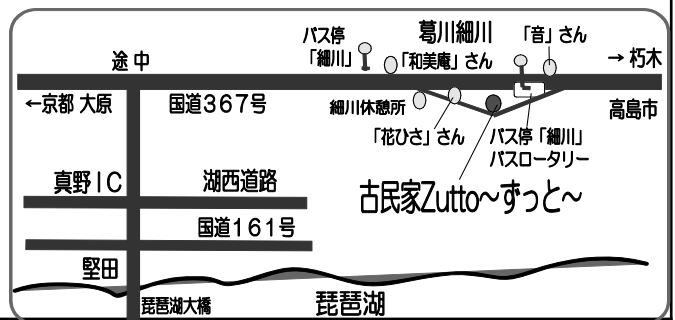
バス停
「細川」
葛川細川
「和美庵」さん
「音」さん
途中
→ 朽木
←京都 大原
国道367号
細川休憩所
高島市
「花ひさ」さん
バス停「細川」
バスロータリー
真野IC
湖西道路
古民家Zutto～ずっと～
国道161号
堅田
琵琶湖大橋
琵琶湖